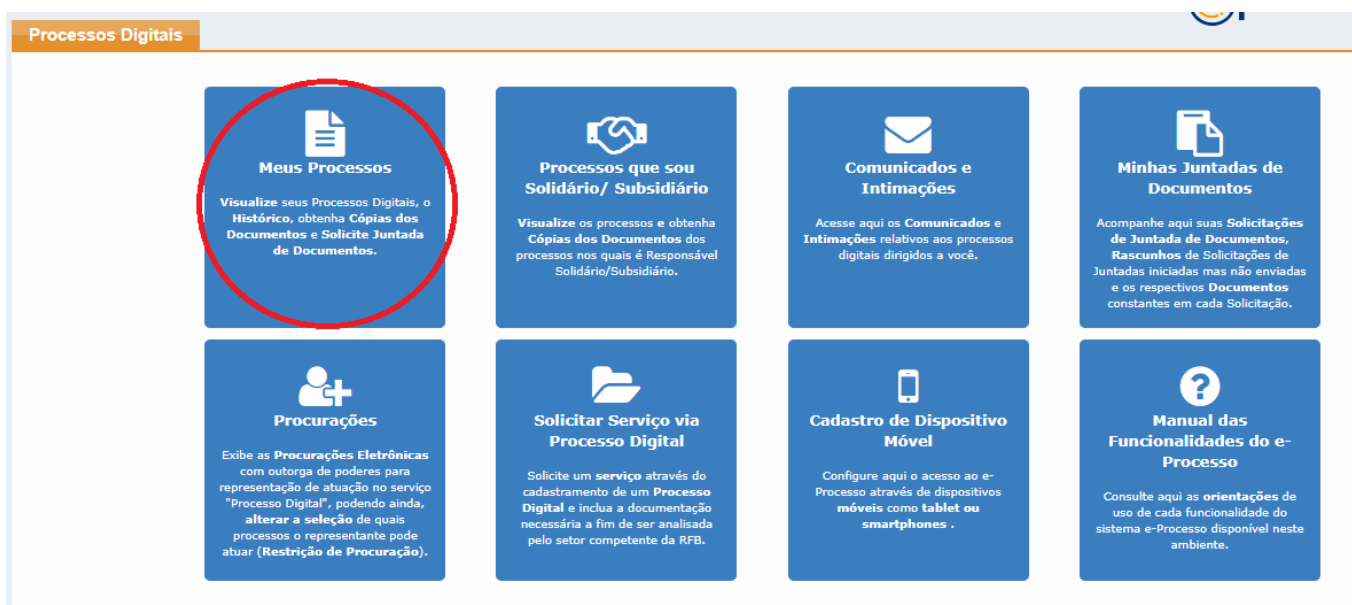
Processos Digitais

Meus Processos

Visualize seus Processos Digitais, o Histórico, obtenha Cópias dos Documentos e Solicite Juntada de Documentos.

Processos que sou Solidário/ Subsidiário

Visualize os processos e obtenha Cópias dos Documentos dos processos nos quais é Responsável Solidário/Subsidiário.

Comunicados e Intimações

Acesse aqui os Comunicados e Intimações relativos aos processos digitais dirigidos a você.

Minhas Juntadas de Documentos

Acompanhe aqui suas Solicitações de Juntada de Documentos, Rascunhos de Solicitações de Juntadas iniciadas mas não enviadas e os respectivos Documentos constantes em cada Solicitação.

Procurações

Exibe as Procurações Eletrônicas com outorga de poderes para representação de atuação no serviço "Processo Digital", podendo ainda, alterar a seleção de quais processos o representante pode atuar (Restrição de Procuração).

Solicitar Serviço via Processo Digital

Solicite um serviço através do cadastramento de um Processo Digital e inclua a documentação necessária a fim de ser analisada pelo setor competente da RFB.

Cadastro de Dispositivo Móvel

Configure aqui o acesso ao e-Processo através de dispositivos móveis como tablet ou smartphones .

Manual das Funcionalidades do e-Processo

Consulte aqui as orientações de uso de cada funcionalidade do sistema e-Processo disponível neste ambiente.